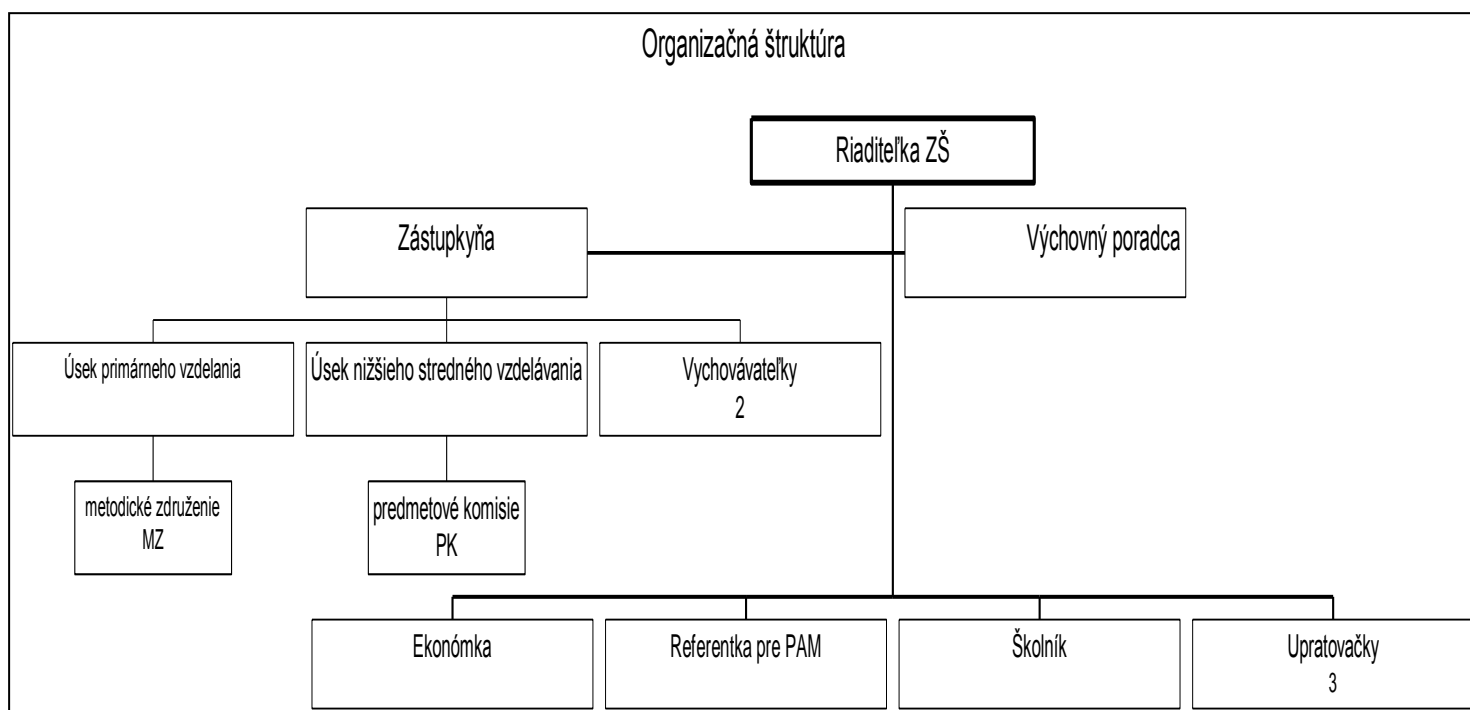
Organizačná štruktúra

Riaditeľka ZŠ

Zástupkyňa

Výchovný poradca

Úsek primárneho vzdelania

Úsek nižšieho stredného vzdelávania

Vychovávateľky
2

metodické združenie
MZ

predmetové komisie
PK

Ekonómka

Referentka pre PAM

Školník

Upratovačky
3